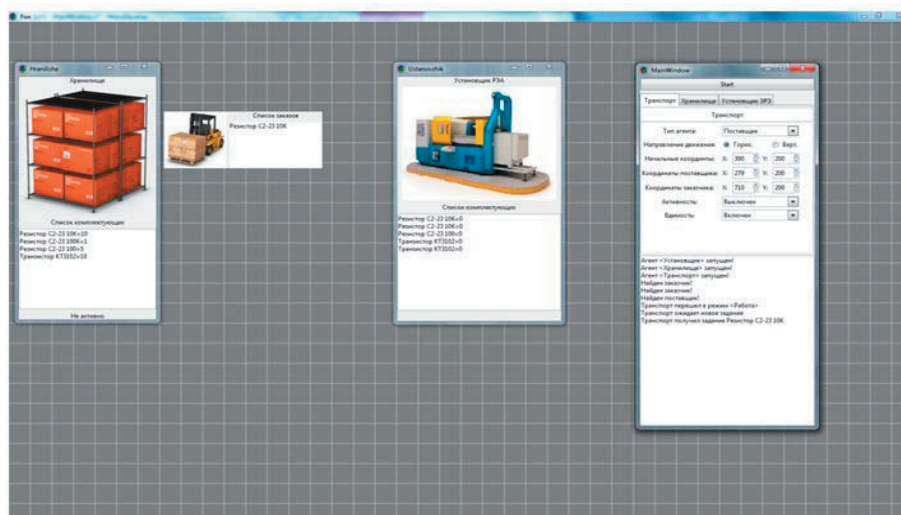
Fon

Hranilishe

Хранилище

Список комплектующих

Резистор С2-23 10K×10
Резистор С2-23 100K×1
Резистор С2-23 100×5
Транзистор КТ3102×10

Не активно

Список заказов

Резистор С2-23 10K

Ustanovshik

Установщик РЭА

Список комплектующих

Резистор С2-23 10K×0
Резистор С2-23 100K×0
Резистор С2-23 100×0
Транзистор КТ3102×0
Транзистор КТ3102×0

MainWindow

Start

Транспорт | Хранилище | Установщик ЭРЭ

Транспорт

Тип агента: Поставщик

Направление движения: Гориз. Верт.

Начальные координаты: X: 300 Y: 200

Координаты поставщика: X: 270 Y: 200

Координаты заказчика: X: 710 Y: 200

Активность: Выключен

Единость: Включен

Агент «Установщик» запущен!
Агент «Хранилище» запущен!
Агент «Транспорт» запущен!
Найден заказчик!
Найден заказчик!
Найден поставщик!
Транспорт перешел в режим «Работа»
Транспорт ожидает новое задание
Транспорт получил задание Резистор С2-23 10K